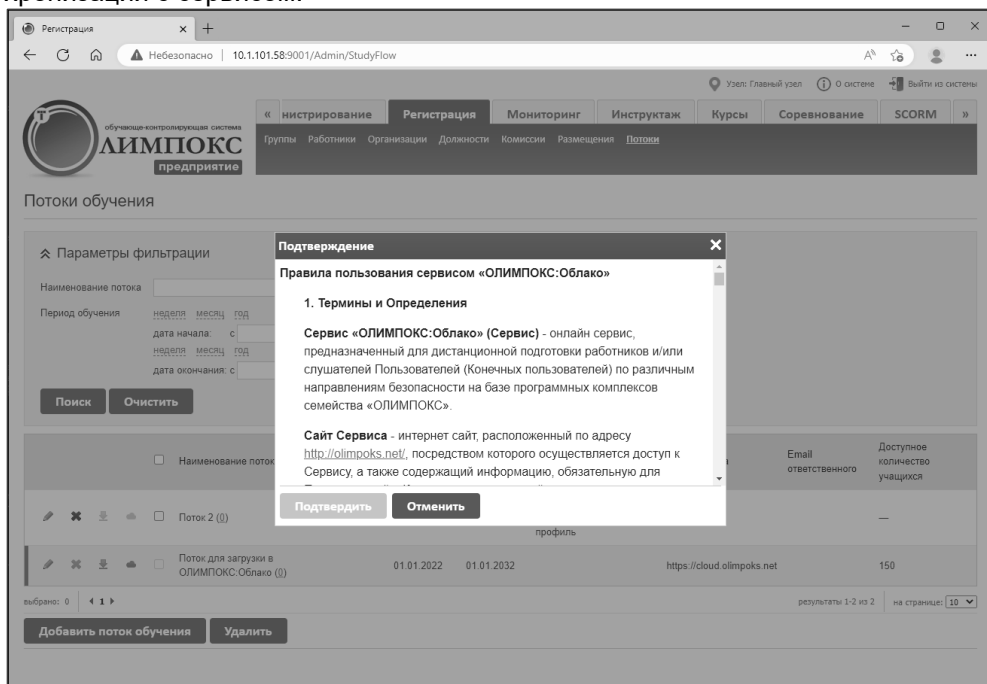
Регистрация

Небезопасно | 10.1.101.58:9001/Admin/StudyFlow

Узел: Главный узел | О системе | Выйти из системы

обучающе-контролирующая система
ОЛИМПОКС
предприятие

« нистрирование | Регистрация | Мониторинг | Инструктаж | Курсы | Соревнование | SCORM »

Группы Работники Организации Должности Комиссии Размещения Потоки

Потоки обучения

Параметры фильтрации

Наименование потока

Период обучения неделя месяц год
дата начала: с
неделя месяц год
дата окончания: с

Поиск Очистить

Наименование поток

Email ответственного

Доступное количество учащихся

Поток 2 (0)

профиль

—

Поток для загрузки в ОЛИМПОКС:Облако (0) 01.01.2022 01.01.2032 https://cloud.olimpoks.net 150

выбрано: 0 ‹ 1 ›

результаты 1-2 из 2 | на странице: 10

Добавить поток обучения Удалить

Подтверждение

Правила пользования сервисом «ОЛИМПОКС:Облако»

1. Термины и Определения

Сервис «ОЛИМПОКС:Облако» (Сервис) - онлайн сервис, предназначенный для дистанционной подготовки работников и/или слушателей Пользователей (Конечных пользователей) по различным направлениям безопасности на базе программных комплексов семейства «ОЛИМПОКС».

Сайт Сервиса - интернет сайт, расположенный по адресу http://olimpoks.net/, посредством которого осуществляется доступ к Сервису, а также содержащий информацию, обязательную для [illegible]

Подтвердить Отменить